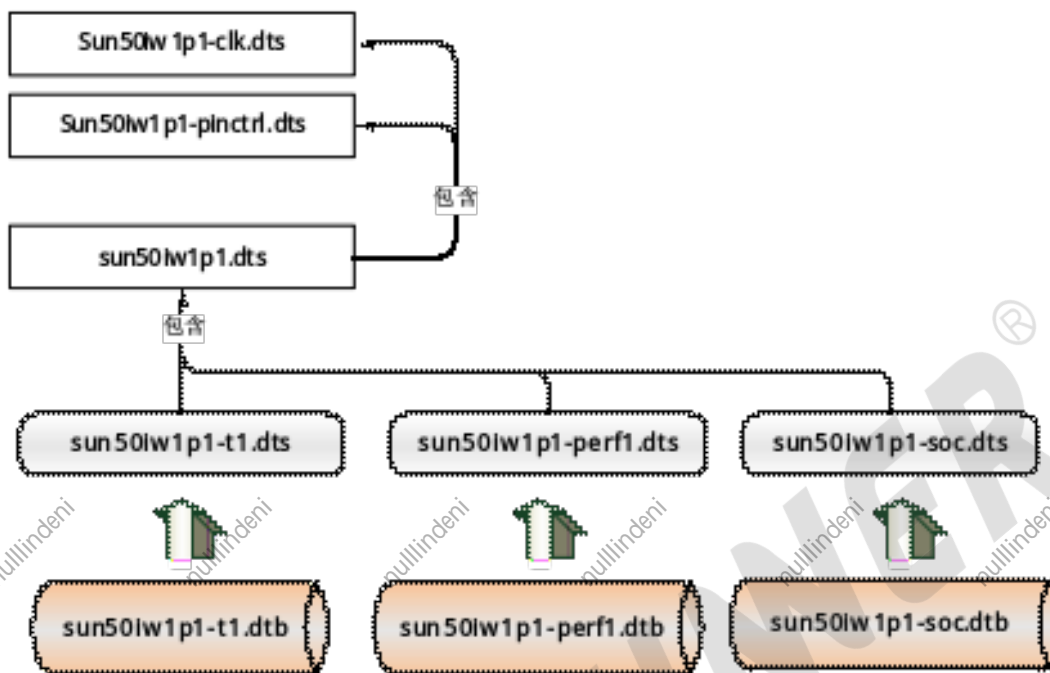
Sun50iw1p1-clk.dts

Sun50iw1p1-pinctrl.dts

包含

sun50iw1p1.dts

包含

sun50iw1p1-t1.dts

sun50iw1p1-perf1.dts

sun50iw1p1-soc.dts

sun50iw1p1-t1.dtb

sun50iw1p1-perf1.dtb

sun50iw1p1-soc.dtb

nullindeni nullindeni nullindeni nullindeni nullindeni nullindeni

®